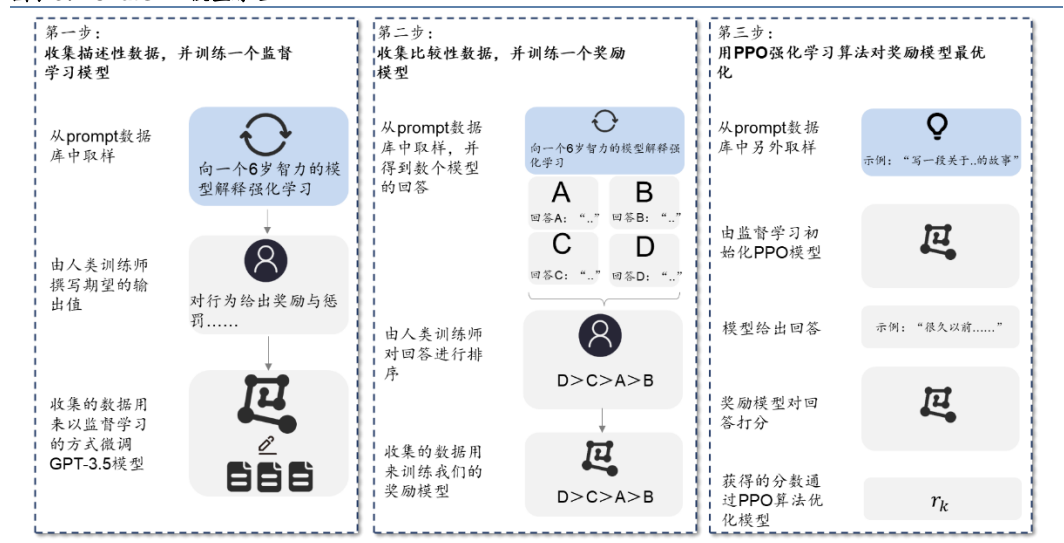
第一步：
收集描述性数据，并训练一个监督学习模型

从prompt数据库中取样

向一个6岁智力的模型解释强化学习

由人类训练师撰写期望的输出值

对行为给出奖励与惩罚……

收集的数据用来以监督学习的方式微调GPT-3.5模型

第二步：
收集比较性数据，并训练一个奖励模型

从prompt数据库中取样，并得到数个模型的回答

向一个6岁智力的模型解释强化学习

A
回答A："..."

B
回答B："..."

C
回答C："..."

D
回答D："..."

由人类训练师对回答进行排序

D>C>A>B

收集的数据用来训练我们的奖励模型

D>C>A>B

第三步：
用PPO强化学习算法对奖励模型最优化

从prompt数据库中另外取样

示例："写一段关于..的故事"

由监督学习初始化PPO模型

模型给出回答

示例："很久以前……"

奖励模型对回答打分

获得的分数通过PPO算法优化模型

$r_k$